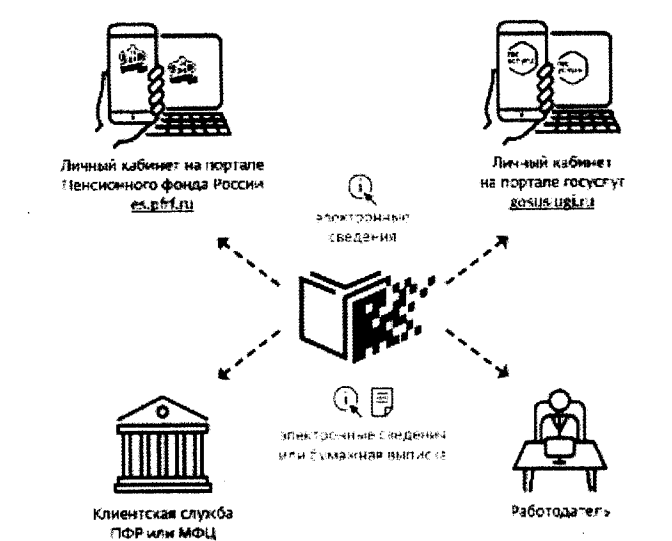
Личный кабинет на портале Пенсионного фонда России es.pfrf.ru

Личный кабинет на портале госуслуг gosuslugi.ru

Электронные сведения

Электронные сведения или бумажная выписка

Клиентская служба ПФР или МФЦ

Работодатель